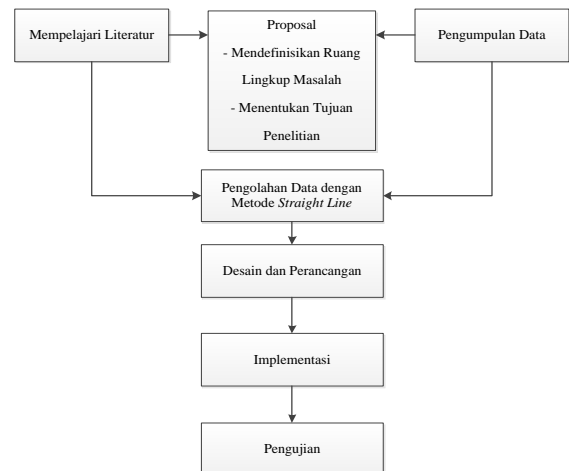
Mempelajari Literatur

Proposal
- Mendefinisikan Ruang Lingkup Masalah
- Menentukan Tujuan Penelitian

Pengumpulan Data

Pengolahan Data dengan Metode *Straight Line*

Desain dan Perancangan

Implementasi

Pengujian